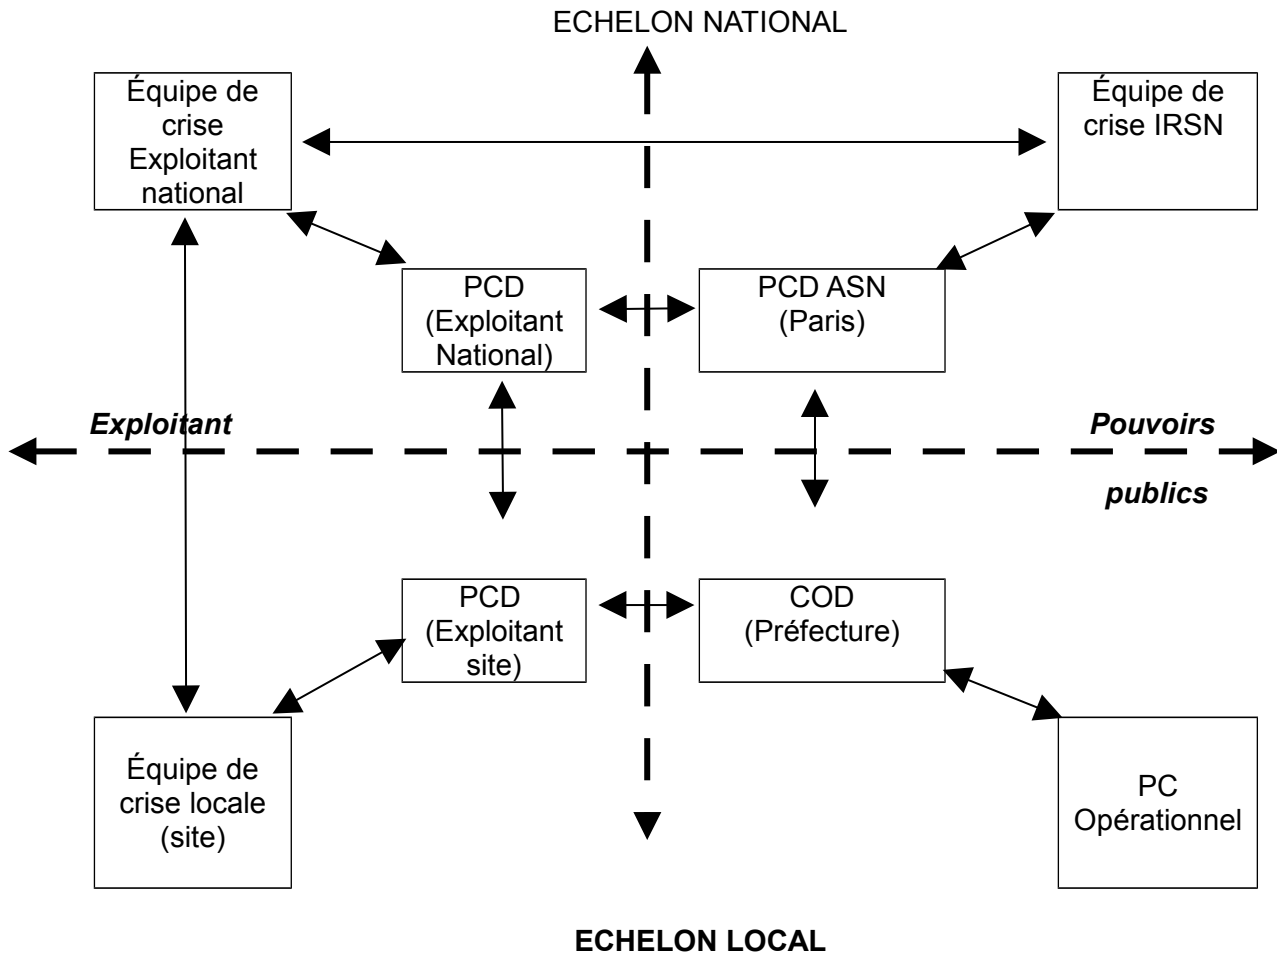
ECHELON NATIONAL

Équipe de crise Exploitant national

Équipe de crise IRSN

PCD (Exploitant National)

PCD ASN (Paris)

Exploitant

Pouvoirs publics

PCD (Exploitant site)

COD (Préfecture)

Équipe de crise locale (site)

PC Opérationnel

ECHELON LOCAL